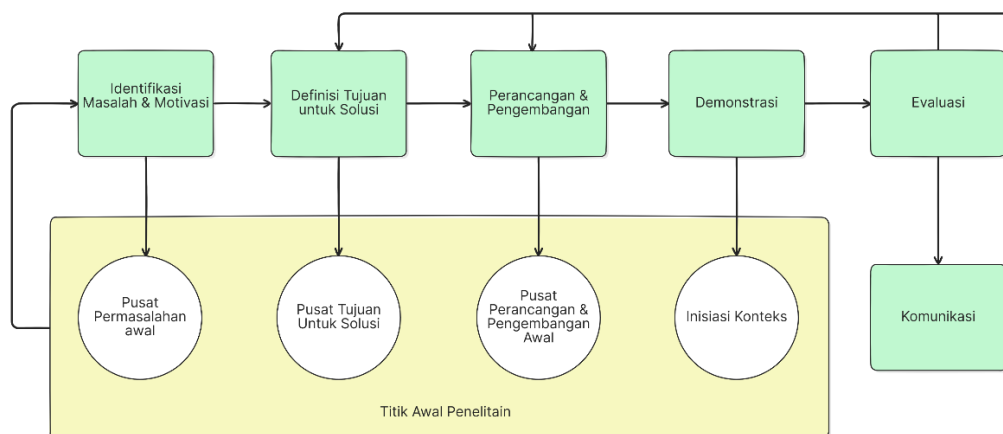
Identifikasi Masalah & Motivasi

Definisi Tujuan untuk Solusi

Perancangan & Pengembangan

Demonstrasi

Evaluasi

Pusat Permasalahan awal

Pusat Tujuan Untuk Solusi

Pusat Perancangan & Pengembangan Awal

Inisiasi Konteks

Komunikasi

Titik Awal Penelitain